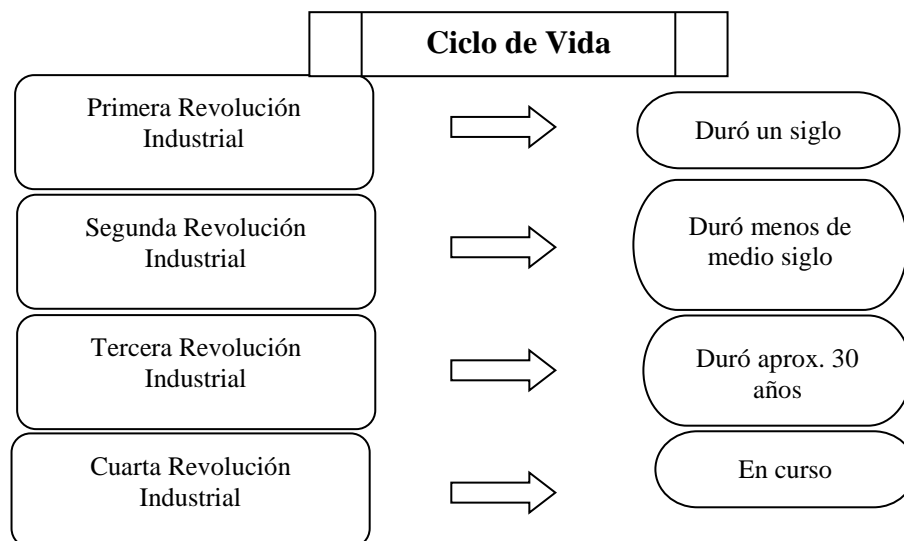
Ciclo de Vida

Primera Revolución Industrial

Duró un siglo

Segunda Revolución Industrial

Duró menos de medio siglo

Tercera Revolución Industrial

Duró aprox. 30 años

Cuarta Revolución Industrial

En curso